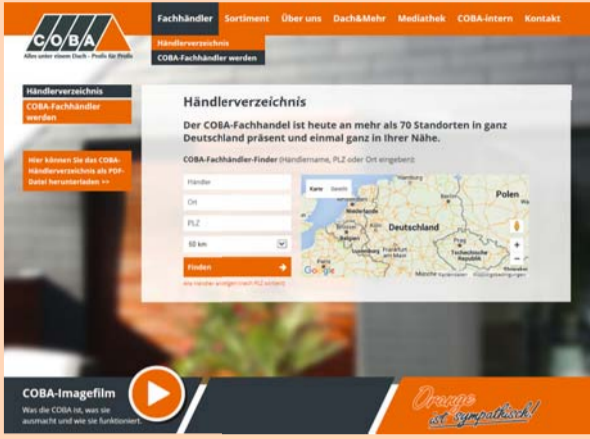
COBA
Alles unter einem Dach – Profis für Profis

Fachhändler
Sortiment
Über uns
Dach&Mehr
Mediathek
COBA-intern
Kontakt

Händlerverzeichnis
COBA-Fachhändler werden

Händlerverzeichnis
COBA-Fachhändler werden

Hier können Sie das COBA-Händlerverzeichnis als PDF-Datei herunterladen >>

Händlerverzeichnis

Der COBA-Fachhandel ist heute an mehr als 70 Standorten in ganz Deutschland präsent und einmal ganz in Ihrer Nähe.

COBA-Fachhändler-Finder (Händlername, PLZ oder Ort eingeben)

Händler
Ort
PLZ
50 km
Finden
Alle Händler anzeigen (nach PLZ sortiert)

Karte
Satellit
Polen
Deutschland
Niederlande
Belgien
Luxemburg
Frankfurt am Main
Hamburg
Berlin
Tschechische Republik
Google
Kartendaten
Nutzungsbedingungen

COBA-Imagefilm
Was die COBA ist, was sie ausmacht und wie sie funktioniert.

Orange ist sympathisch!